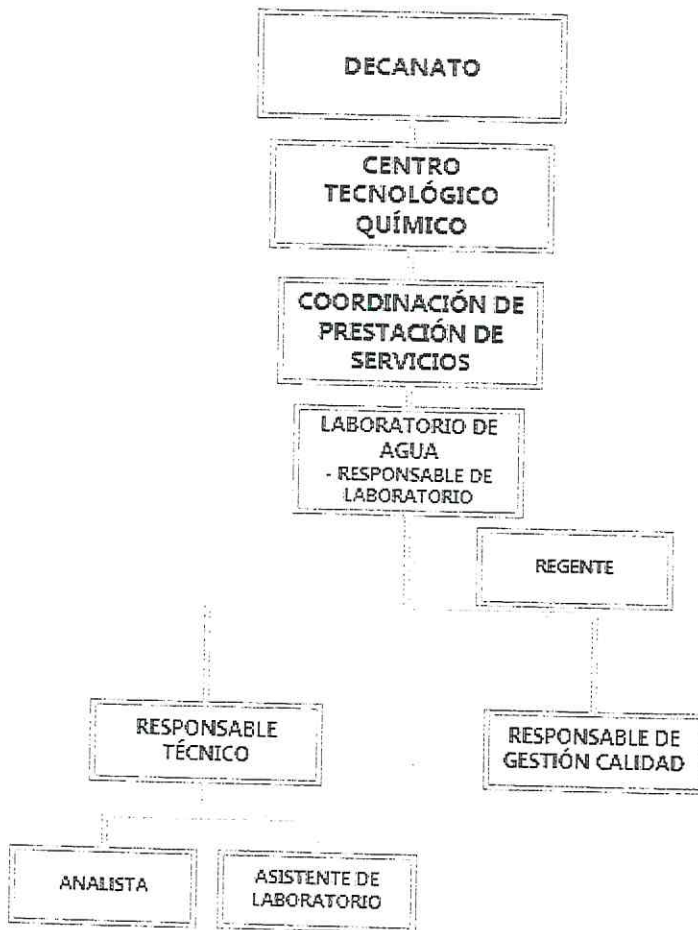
DECANATO

CENTRO TECNOLÓGICO QUÍMICO

COORDINACIÓN DE PRESTACIÓN DE SERVICIOS

LABORATORIO DE AGUA
- RESPONSABLE DE LABORATORIO

REGENTE

RESPONSABLE TÉCNICO

RESPONSABLE DE GESTIÓN CALIDAD

ANALISTA

ASISTENTE DE LABORATORIO